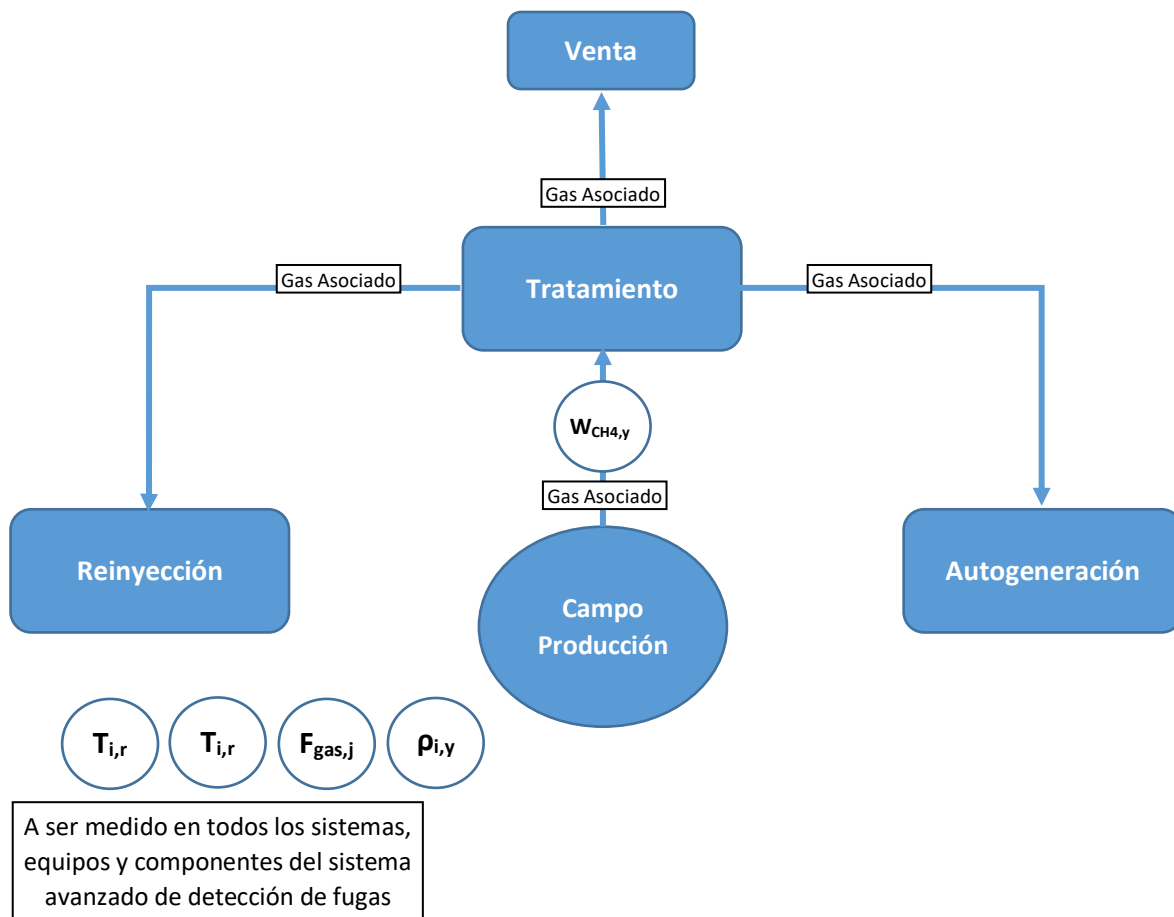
Venta

Gas Asociado

Gas Asociado

Tratamiento

Gas Asociado

$W_{CH4,y}$

Gas Asociado

Reinyección

Autogeneración

Campo Producción

$T_{i,r}$

$T_{i,r}$

$F_{gas,j}$

$\rho_{i,y}$

A ser medido en todos los sistemas, equipos y componentes del sistema avanzado de detección de fugas